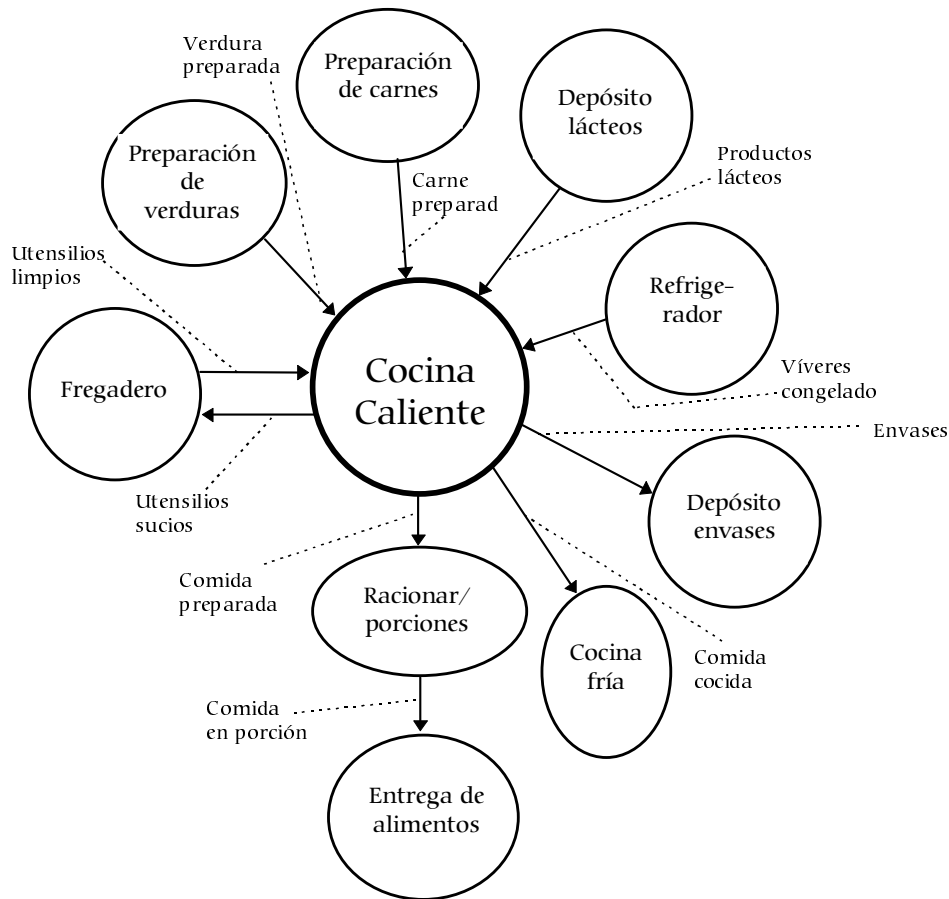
Verdura preparada

Preparación de carnes

Depósito lácteos

Preparación de verduras

Carne preparad

Productos lácteos

Utensilios limpios

Refrige-rador

Fregadero

Cocina Caliente

Víveres congelado

Envases

Utensilios sucios

Depósito envases

Comida preparada

Racionar/ porciones

Cocina fría

Comida cocida

Comida en porción

Entrega de alimentos